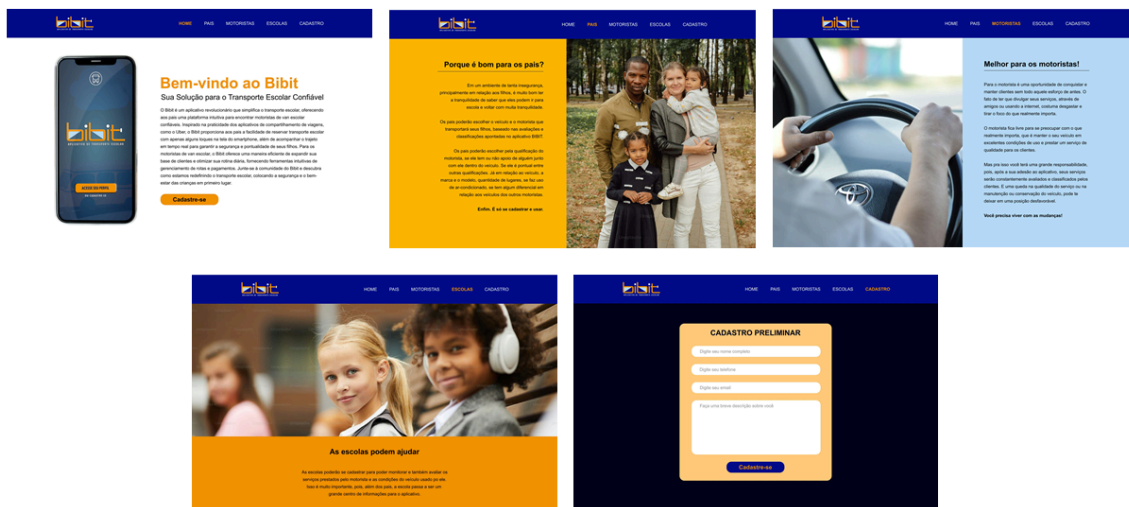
Bibit

HOME PAIS MOTORISTAS ESCOLAS CADASTRO

Bibit

ACESSO DO PERFIL

Bem-vindo ao Bibit

Sua Solução para o Transporte Escolar Confiável

O Bibit é um aplicativo revolucionário que simplifica o transporte escolar, oferecendo aos pais uma plataforma intuitiva para encontrar motoristas de van escolar confiáveis. Inspirado na praticidade dos aplicativos de compartilhamento de viagens, como o Uber, o Bibit proporciona aos pais a facilidade de reservar transporte escolar com apenas alguns toques na tela do smartphone, além de acompanhar o trajeto em tempo real para garantir a segurança e pontualidade de seus filhos. Para os motoristas de van escolar, o Bibit oferece uma maneira eficiente de expandir sua base de clientes e otimizar sua rotina diária, fornecendo ferramentas intuitivas de gerenciamento de rotas e pagamentos. Junte-se à comunidade do Bibit e descubra como estamos redefinindo o transporte escolar, colocando a segurança e o bem-estar das crianças em primeiro lugar.

Cadastre-se

Bibit

HOME PAIS MOTORISTAS ESCOLAS CADASTRO

Porque é bom para os pais?

Em um ambiente de tanta insegurança, principalmente em relação aos filhos, é muito bom ter a tranquilidade de saber que eles podem ir para escola e voltar com muita tranquilidade.

Os pais poderão escolher o veículo e o motorista que transportará seus filhos, baseado nas avaliações e classificações apontadas no aplicativo BIBIT.

Os pais poderão escolher pela qualificação do motorista, se ele tem ou não apoio de alguém junto com ele dentro do veículo. Se ele é portual entre outras qualificações. Já em relação ao veículo, a marca e o modelo, quantidade de lugares, se tem ou não ar condicionado, se tem algum diferencial em relação aos veículos dos outros motoristas.

Enfim. É só se cadastrar e usar.

Bibit

HOME PAIS MOTORISTAS ESCOLAS CADASTRO

Melhor para os motoristas!

Para o motorista é uma oportunidade de conquistar e manter clientes sem todo aquele esforço de antes. O fato de ter que divulgar seus serviços, através de amigos ou usando a internet, costuma desgastar e tirar o foco do que realmente importa.

O motorista fica livre para se preocupar com o que realmente importa, que é manter o seu veículo em excelentes condições de uso e prestar um serviço de qualidade para os clientes.

Mas por isso você terá uma grande responsabilidade, pois, após a sua adesão ao aplicativo, seus serviços serão constantemente avaliados e classificados pelos clientes. E uma queda na qualidade do serviço ou na manutenção ou conservação do veículo, pode te deixar em uma posição desfavorável.

Você precisa viver com as mudanças!

Bibit

HOME PAIS MOTORISTAS ESCOLAS CADASTRO

As escolas podem ajudar

As escolas poderão se cadastrar para poder monitorar e também avaliar os serviços prestados pelo motorista e as condições do veículo usado por ele. Isso é muito importante, pois, além dos pais, a escola passa a ser um grande centro de informações para o aplicativo.

Bibit

HOME PAIS MOTORISTAS ESCOLAS CADASTRO

CADASTRO PRELIMINAR

Digite seu nome completo

Digite seu telefone

Digite seu email

Faça uma breve descrição sobre você

Cadastre-se